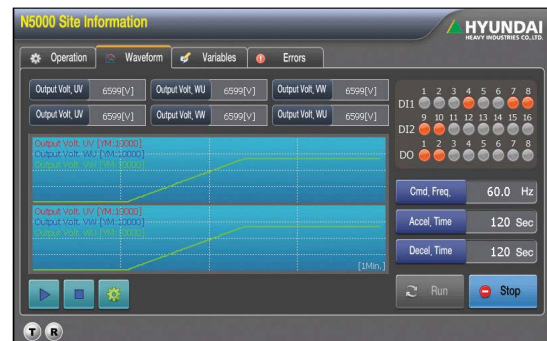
N5000 Site Information

HYUNDAI
HEAVY INDUSTRIES CO.,LTD.

Operation
Waveform
Variables
Errors

Output Volt. UV 6599[V]
Output Volt. WU 6599[V]
Output Volt. VW 6599[V]
Output Volt. UV 6599[V]
Output Volt. VW 6599[V]
Output Volt. WU 6599[V]

Output Volt. UV [YM:10000]
Output Volt. WU [YM:10000]
Output Volt. VW [YM:10000]

Output Volt. UV [YM:10000]
Output Volt. VW [YM:10000]
Output Volt. WU [YM:10000]
[1Min.]

DI1 1 2 3 4 5 6 7 8
DI2 9 10 11 12 13 14 15 16
DO 1 2 3 4 5 6 7 8

Cmd. Freq. 60.0 Hz
Accel. Time 120 Sec
Decel. Time 120 Sec

Run
Stop

T R